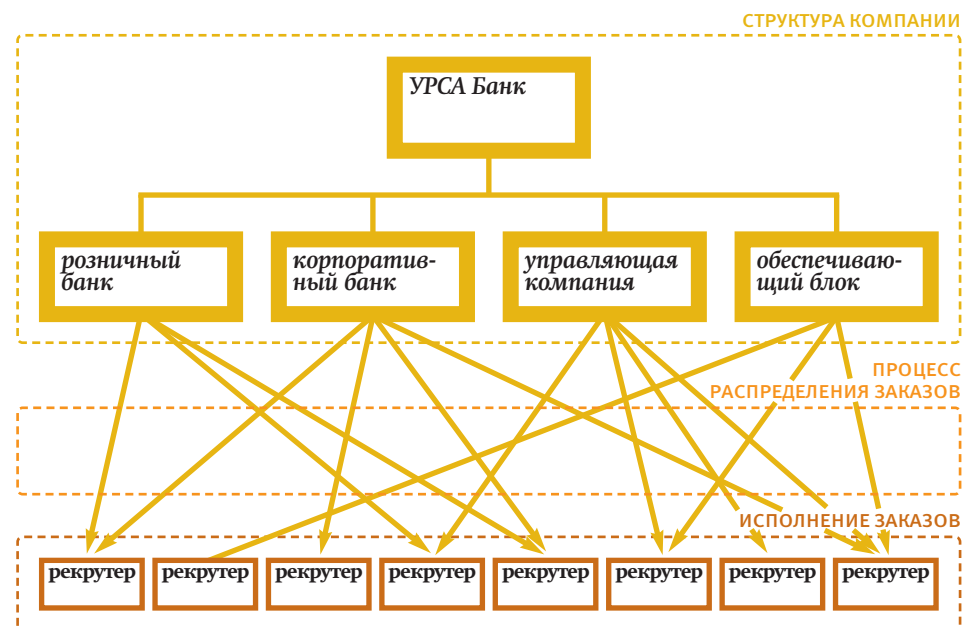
СТРУКТУРА КОМПАНИИ

УРСА Банк

розничный банк

корпоративный банк

управляющая компания

обеспечивающий блок

ПРОЦЕСС РАСПРЕДЕЛЕНИЯ ЗАКАЗОВ

ИСПОЛНЕНИЕ ЗАКАЗОВ

рекрутер

рекрутер

рекрутер

рекрутер

рекрутер

рекрутер

рекрутер

рекрутер